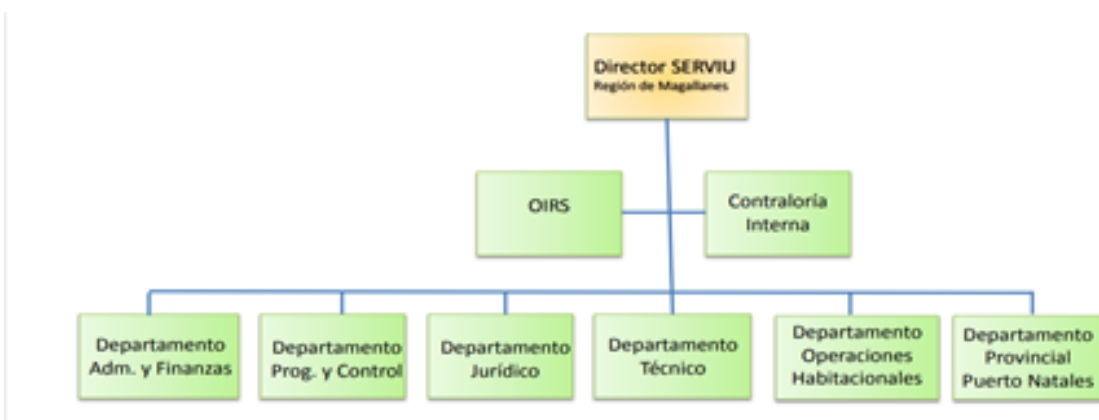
Director SERVIU
Región de Magallanes

OIRS

Contraloría Interna

Departamento Adm. y Finanzas

Departamento Prog. y Control

Departamento Jurídico

Departamento Técnico

Departamento Operaciones Habitacionales

Departamento Provincial Puerto Natales